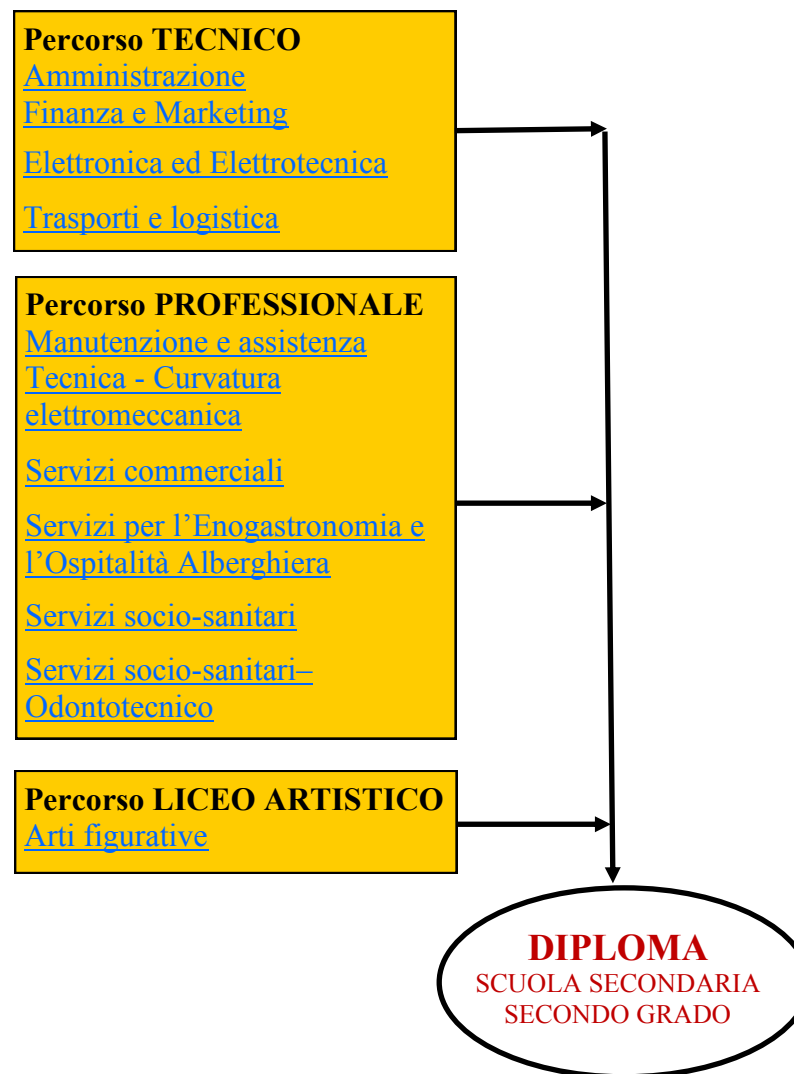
Percorso TECNICO
Amministrazione
Finanza e Marketing

Elettronica ed Elettrotecnica

Trasporti e logistica

Percorso PROFESSIONALE
Manutenzione e assistenza Tecnica - Curvatura elettromeccanica

Servizi commerciali

Servizi per l'Enogastronomia e l'Ospitalità Alberghiera

Servizi socio-sanitari

Servizi socio-sanitari– Odontotecnico

Percorso LICEO ARTISTICO
Arti figurative

DIPLOMA
SCUOLA SECONDARIA
SECONDO GRADO